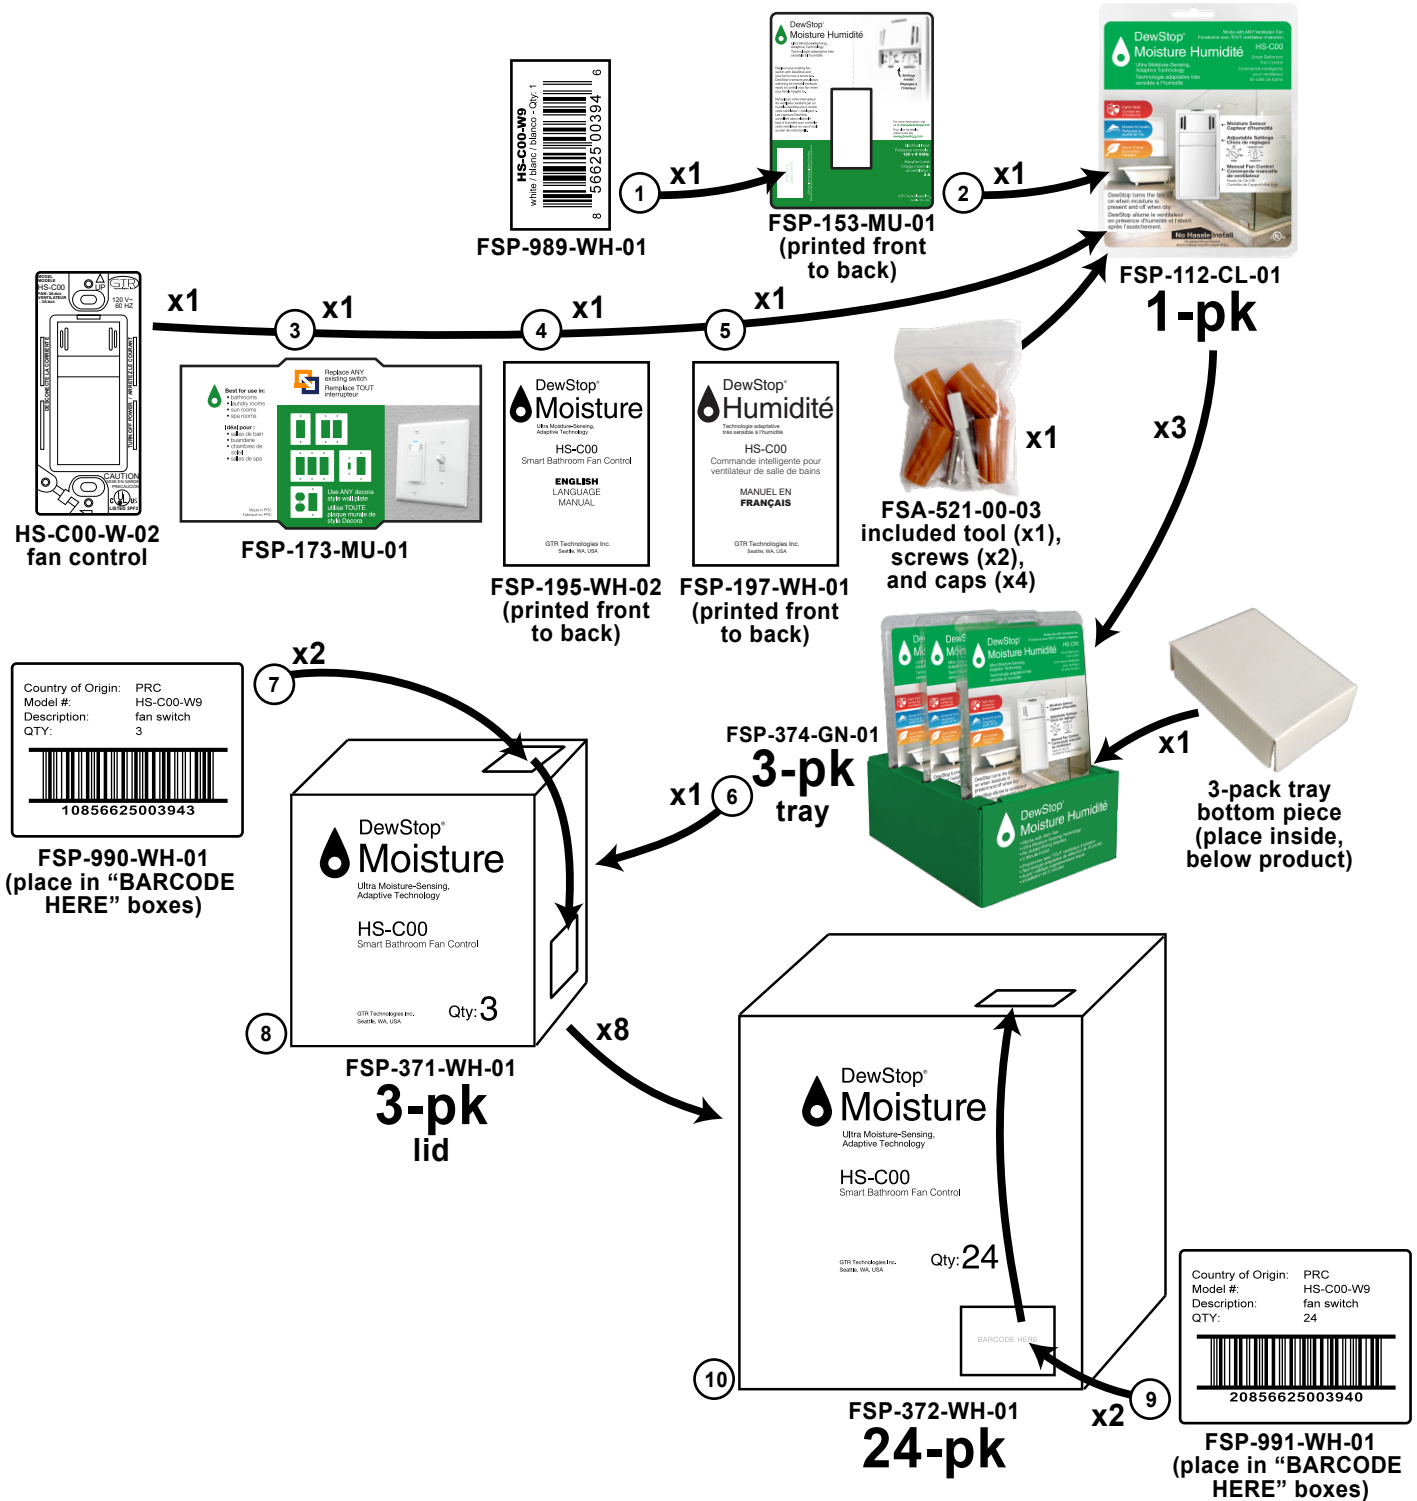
HS-C00-W9
white / blanc / blanco - Qty: 1
8 56625 00394 6

FSP-989-WH-01

1 x1

DewStop Moisture Humidité

FSP-153-MU-01 (printed front to back)

2 x1

DewStop Moisture Humidité
HS-C00
No Hassle Install

FSP-112-CL-01
1-pk

HS-C00
120 V~ 60 HZ
CAUTION

HS-C00-W-02 fan control

x1 3 x1 4 x1 5 x1

Best for use in:
• bathrooms
• laundry rooms
• sun rooms
• spa rooms
Idéal pour :
• salles de bain
• buanderie
• chambres de soleil
• salles de spa
Replace ANY existing switch
Remplace TOUT interrupteur
Use ANY decora style wall plate
utilise TOUTE plaque murale de style Decora

FSP-173-MU-01

DewStop
Moisture
Ultra Moisture-Sensing, Adaptive Technology
HS-C00
Smart Bathroom Fan Control
ENGLISH
LANGUAGE
MANUAL
GTR Technologies Inc.
Seattle, WA, USA

FSP-195-WH-02 (printed front to back)

DewStop
Humidité
Technologie adaptative très sensible à l'humidité
HS-C00
Commande intelligente pour ventilateur de salle de bains
MANUEL EN
FRANÇAIS
GTR Technologies Inc.
Seattle, WA, USA

FSP-197-WH-01 (printed front to back)

x1

FSA-521-00-03
included tool (x1), screws (x2), and caps (x4)

x3

Country of Origin: PRC
Model #: HS-C00-W9
Description: fan switch
QTY: 3
10856625003943

FSP-990-WH-01
(place in “BARCODE HERE” boxes)

7 x2

DewStop
Moisture
Ultra Moisture-Sensing, Adaptive Technology
HS-C00
Smart Bathroom Fan Control
GTR Technologies Inc.
Seattle, WA, USA
Qty: 3

8

FSP-371-WH-01
3-pk
lid

x1 6

FSP-374-GN-01
3-pk
tray

DewStop Moisture Humidité

x1

3-pack tray bottom piece (place inside, below product)

x8

DewStop
Moisture
Ultra Moisture-Sensing, Adaptive Technology
HS-C00
Smart Bathroom Fan Control
GTR Technologies Inc.
Seattle, WA, USA
Qty: 24
BARCODE HERE

10

FSP-372-WH-01
24-pk

x2 9

Country of Origin: PRC
Model #: HS-C00-W9
Description: fan switch
QTY: 24
20856625003940

FSP-991-WH-01
(place in “BARCODE HERE” boxes)